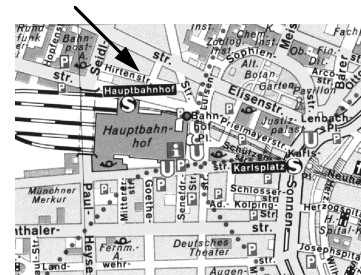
Rund-funk
Bahn-post
str.
Seidl
Hirtenstr.
Zoolog. Inst.
Chem. Inst.
Sophien
Bot.
Alt. Botan. Garten
Arco
Pavillon
Hauptbahnhof
Elisenstr.
Justiz-palast
Lenbach
Hauptbahn-hof
Bahn-post
Prielmayerstr.
Karlspl.
Karlsplatz
Schützenstr.
Münchner Merkur
Schlosser-str.
Neuh
Paul-
Mitterer-str.
Goethe-
Schneider-
Ad.-Kolping-
Sonnen-
Herzogspital
thaler-
Heyse-
Fernm.-A.
Deutsches Theater
str.
Josephspit
Land-
wehr-
Schwanth.
str.
Augen-